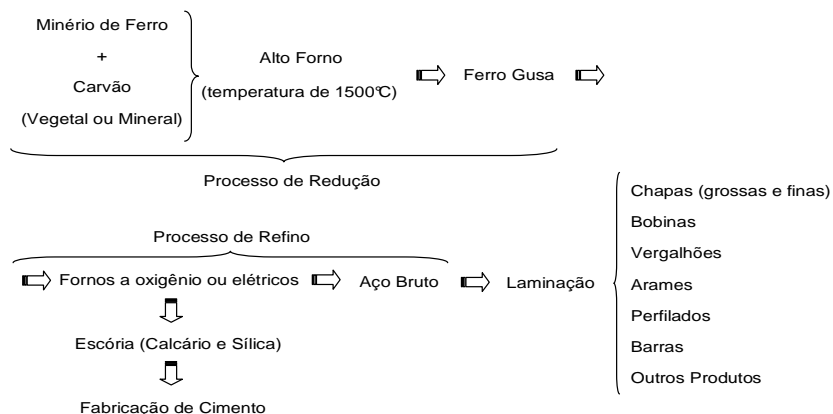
Minério de Ferro

+

Carvão

(Vegetal ou Mineral)

Alto Forno

(temperatura de 1500℃)

Ferro Gusa

Processo de Redução

Processo de Refino

Fornos a oxigênio ou elétricos

Aço Bruto

Laminação

Escória (Calcário e Sílica)

Fabricação de Cimento

Chapas (grossas e finas)

Bobinas

Vergalhões

Arames

Perfilados

Barras

Outros Produtos